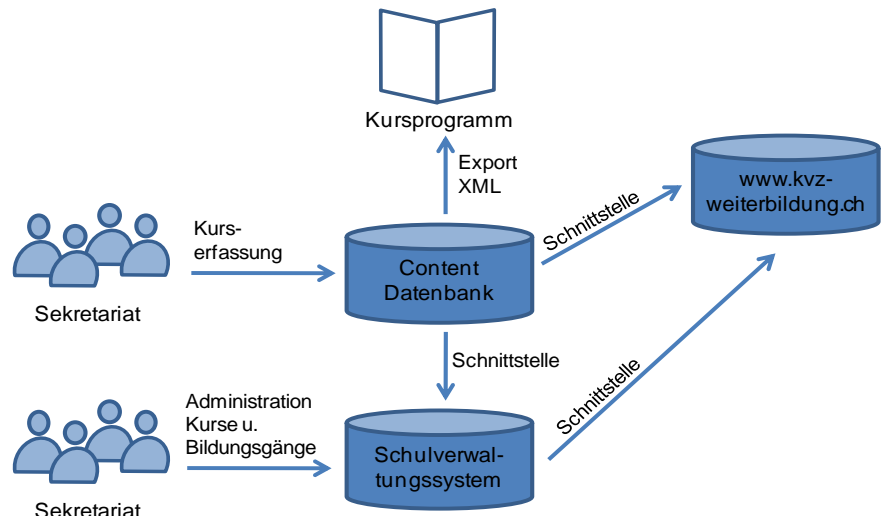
Kursprogramm

Export XML

www.kvz-weiterbildung.ch

Kurs-erfassung

Schnittstelle

Content Datenbank

Sekretariat

Schnittstelle

Schnittstelle

Administration Kurse u. Bildungsgänge

Schulverwaltungssystem

Sekretariat